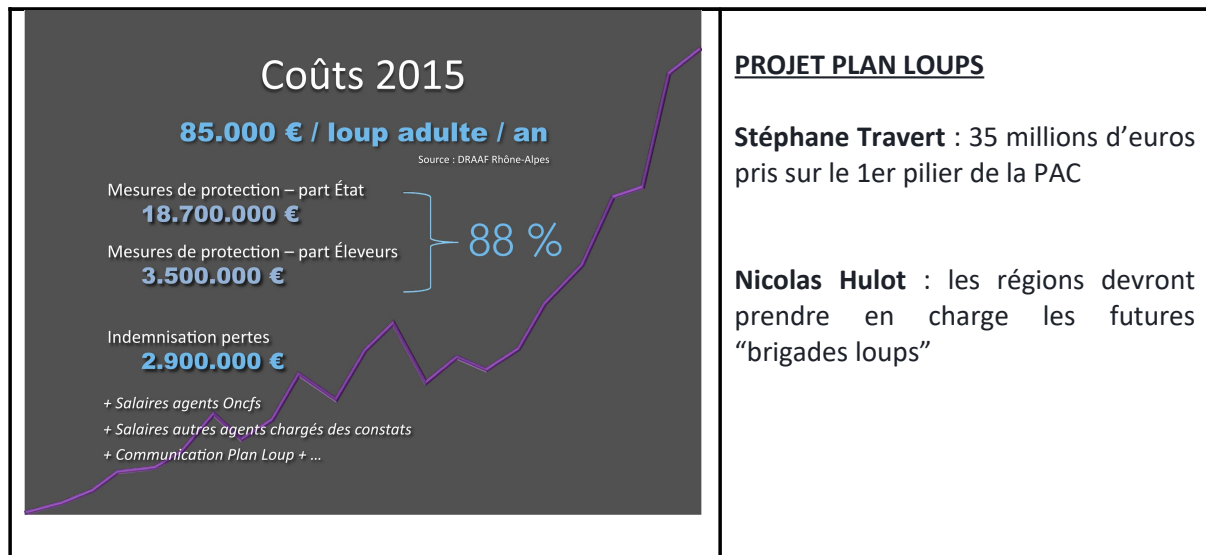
Coûts 2015

85.000 € / loup adulte / an

Source : DRAAF Rhône-Alpes

Mesures de protection – part État
18.700.000 €

Mesures de protection – part Éleveurs
3.500.000 €

88 %

Indemnisation pertes
2.900.000 €

+ Salaires agents Oncfs
+ Salaires autres agents chargés des constats
+ Communication Plan Loup + …

PROJET PLAN LOUPS

Stéphane Travert : 35 millions d'euros pris sur le 1er pilier de la PAC

Nicolas Hulot : les régions devront prendre en charge les futures "brigades loups"